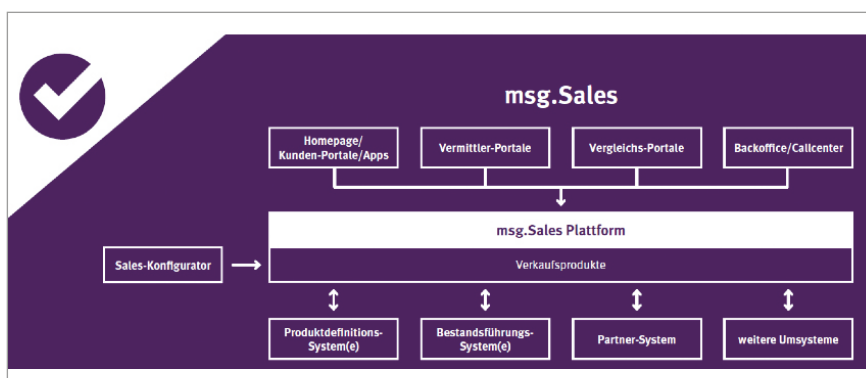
msg.Sales

Homepage/ Kunden-Portale/Apps

Vermittler-Portale

Vergleichs-Portale

Backoffice/Callcenter

msg.Sales Plattform

Verkaufsprodukte

Sales-Konfigurator

Produktdefinitions-System(e)

Bestandsführungs-System(e)

Partner-System

weitere Umsysteme